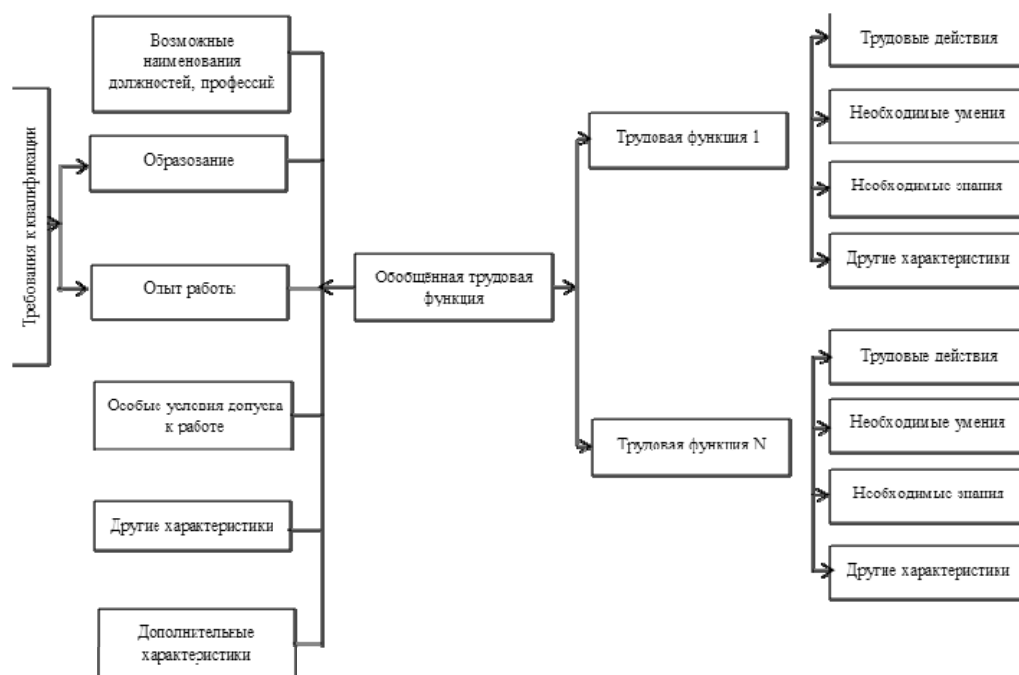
Требования к квалификации

Возможные наименования должностей, профессий

Образование

Опыт работы

Особые условия допуска к работе

Другие характеристики

Дополнительные характеристики

Обобщённая трудовая функция

Трудовая функция 1

Трудовая функция N

Трудовые действия

Необходимые умения

Необходимые знания

Другие характеристики

Трудовые действия

Необходимые умения

Необходимые знания

Другие характеристики